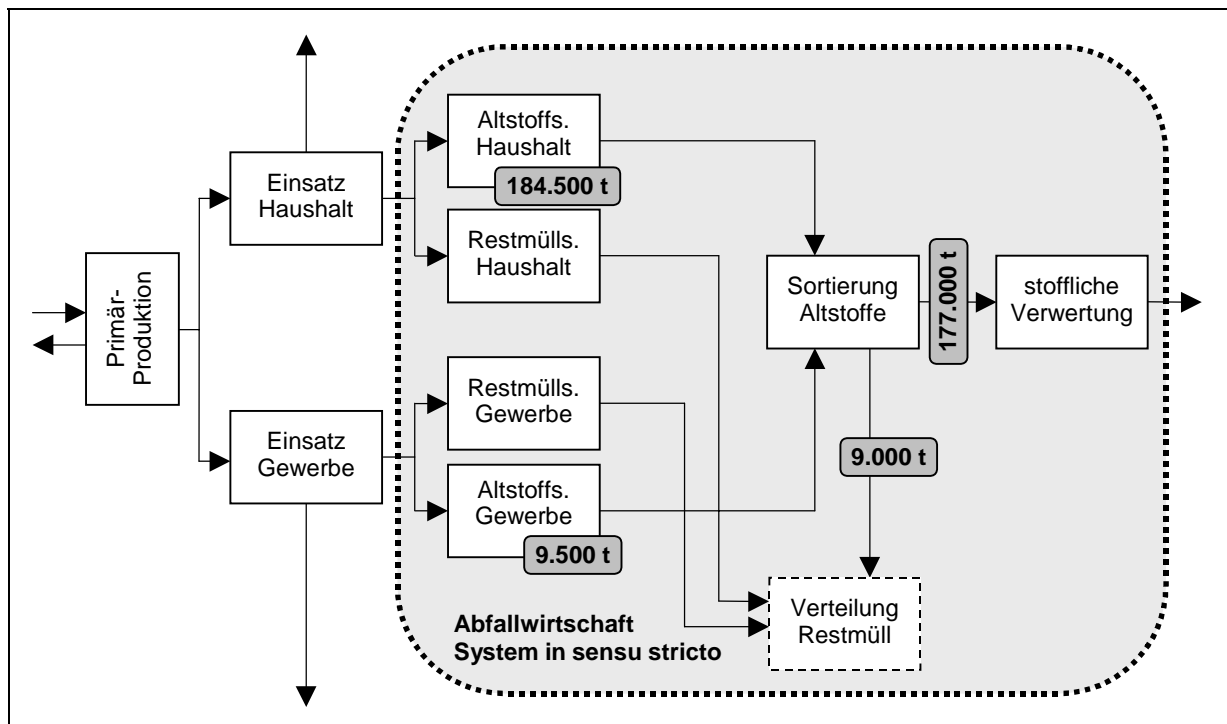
Primär-Produktion

Einsatz Haushalt

Einsatz Gewerbe

Altstoffs. Haushalt

184.500 t

Restmülls. Haushalt

Restmülls. Gewerbe

Altstoffs. Gewerbe

9.500 t

Sortierung Altstoffe

177.000 t

stoffliche Verwertung

9.000 t

Verteilung Restmüll

Abfallwirtschaft
System in sensu stricto